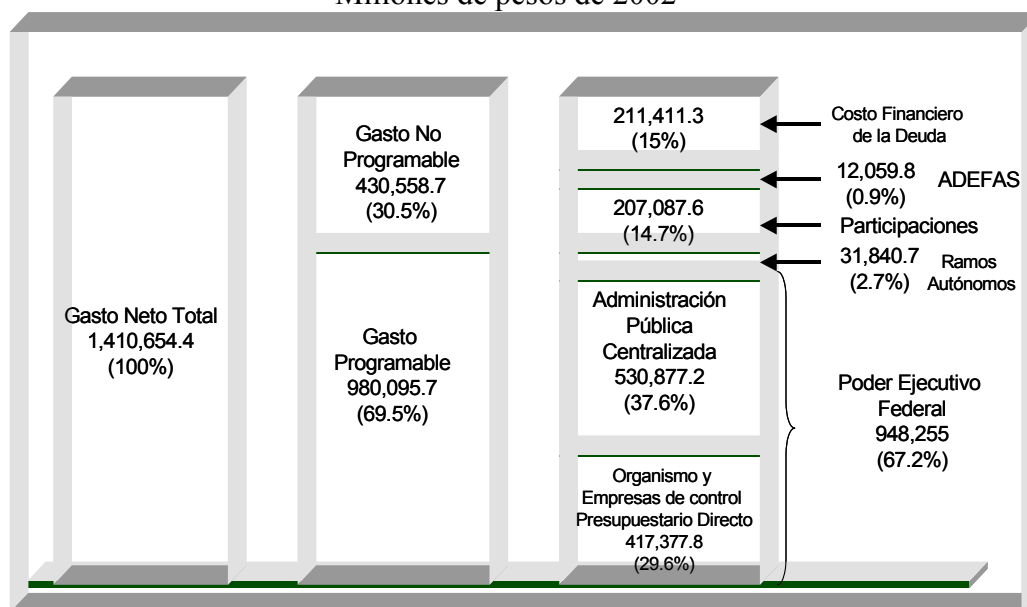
Millones de pesos de 2002

Gasto Neto Total
1,410,654.4
(100%)

Gasto No
Programable
430,558.7
(30.5%)

Gasto
Programable
980,095.7
(69.5%)

211,411.3
(15%)

207,087.6
(14.7%)

Administración
Pública
Centralizada
530,877.2
(37.6%)

Organismo y
Empresas de control
Presupuestario Directo
417,377.8
(29.6%)

Costo Financiero
de la Deuda

12,059.8
(0.9%)
ADEFAS

Participaciones

31,840.7
(2.7%)
Ramos
Autónomos

Poder Ejecutivo
Federal
948,255
(67.2%)